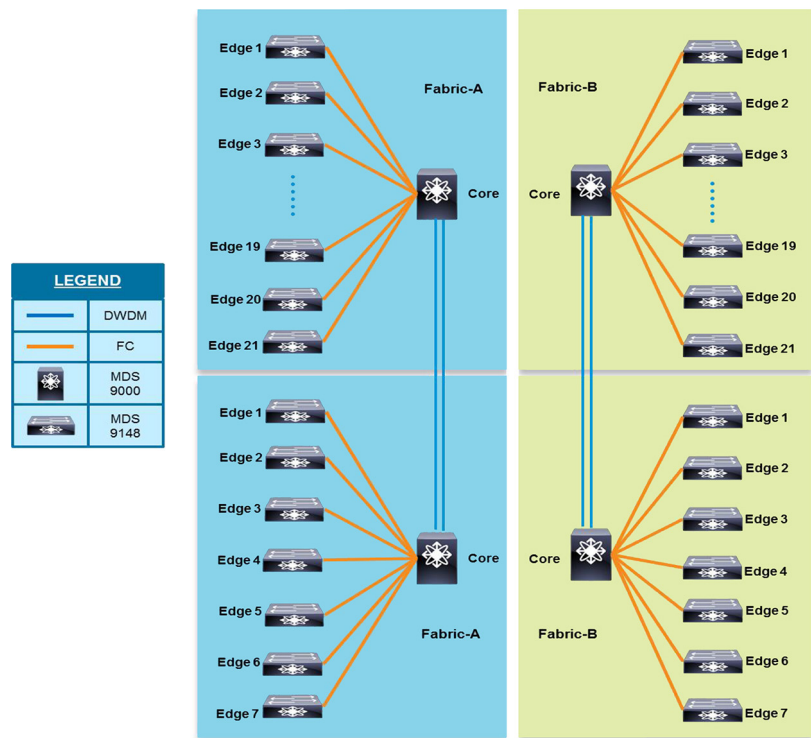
LEGEND

| | |
|---|---|
| | DWDM |
| | FC |
| | MDS 9000 |
| | MDS 9148 |

Edge 1
Edge 2
Edge 3
Edge 19
Edge 20
Edge 21
Fabric-A
Core

Fabric-B
Core
Edge 1
Edge 2
Edge 3
Edge 19
Edge 20
Edge 21

Edge 1
Edge 2
Edge 3
Edge 4
Edge 5
Edge 6
Edge 7
Core
Fabric-A

Core
Fabric-B
Edge 1
Edge 2
Edge 3
Edge 4
Edge 5
Edge 6
Edge 7